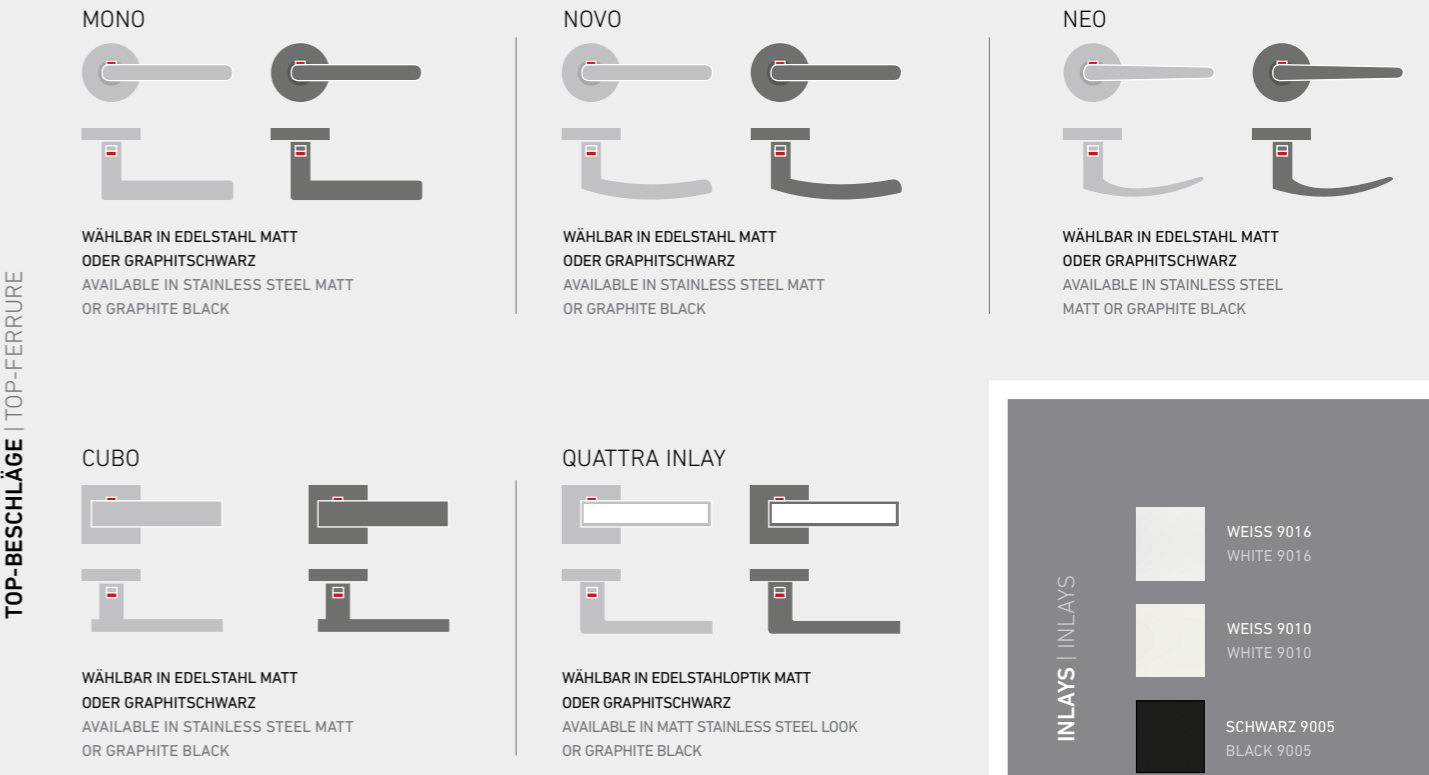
TOP-BESCHLÄGE | TOP-FERRURE

MONO

WÄHLBAR IN EDELSTAHL MATT ODER GRAPHITSCHWARZ
AVAILABLE IN STAINLESS STEEL MATT OR GRAPHITE BLACK

NOVO

WÄHLBAR IN EDELSTAHL MATT ODER GRAPHITSCHWARZ
AVAILABLE IN STAINLESS STEEL MATT OR GRAPHITE BLACK

NEO

WÄHLBAR IN EDELSTAHL MATT ODER GRAPHITSCHWARZ
AVAILABLE IN STAINLESS STEEL MATT OR GRAPHITE BLACK

CUBO

WÄHLBAR IN EDELSTAHL MATT ODER GRAPHITSCHWARZ
AVAILABLE IN STAINLESS STEEL MATT OR GRAPHITE BLACK

QUATTRA INLAY

WÄHLBAR IN EDELSTAHLOPTIK MATT ODER GRAPHITSCHWARZ
AVAILABLE IN MATT STAINLESS STEEL LOOK OR GRAPHITE BLACK

INLAYS | INLAYS

WEISS 9016
WHITE 9016

WEISS 9010
WHITE 9010

SCHWARZ 9005
BLACK 9005